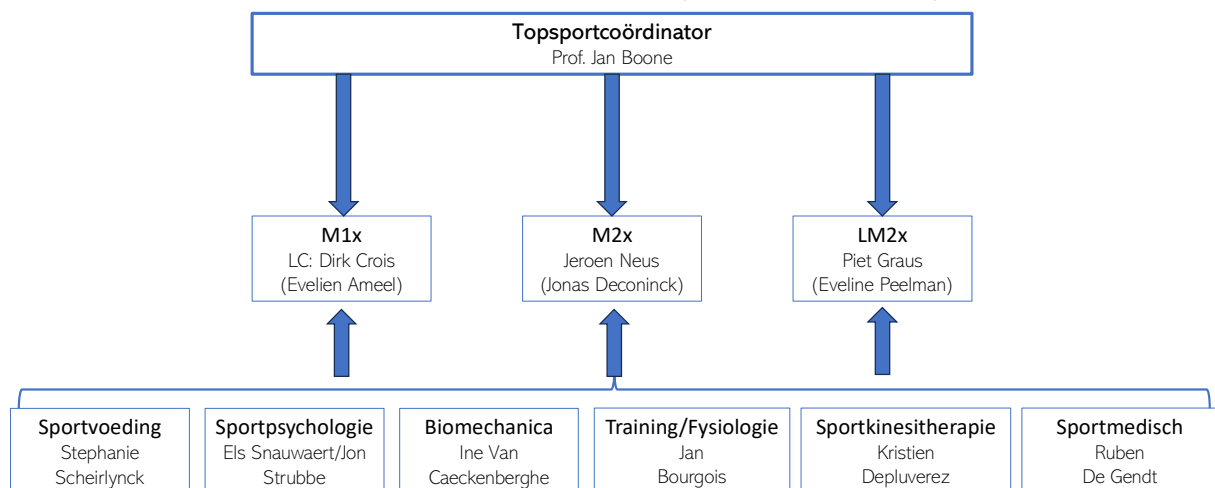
Topsportcoördinator
Prof. Jan Boone

M1x
LC: Dirk Crois
(Evelien Ameel)

M2x
Jeroen Neus
(Jonas Deconinck)

LM2x
Piet Graus
(Eveline Peelman)

Sportvoeding
Stephanie Scheirlynck

Sportpsychologie
Els Snauwaert/Jon Strubbe

Biomechanica
Ine Van Caeckenberghe

Training/Fysiologie
Jan Bourgois

Sportkinesitherapie
Kristien Depluverez

Sportmedisch
Ruben De Gendt